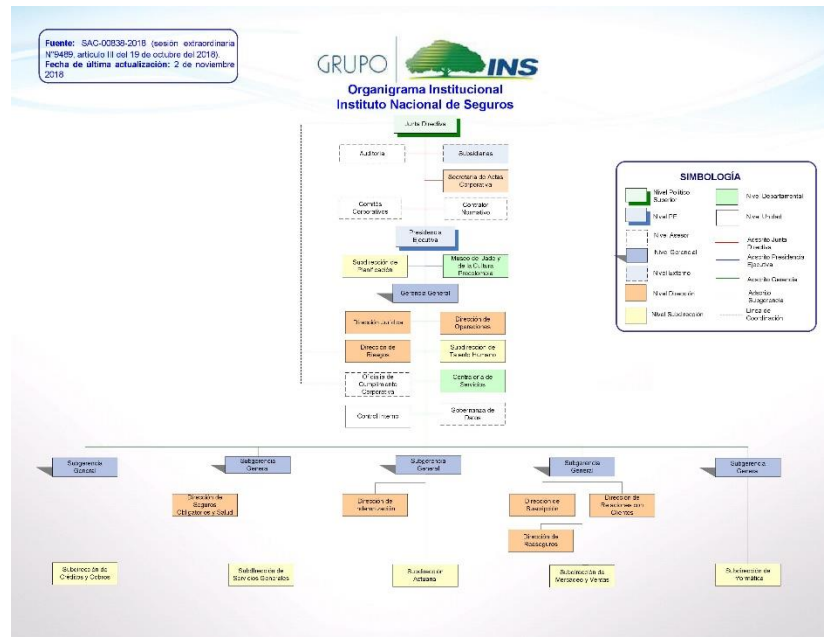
Fuente: SAC-00838-2018 (sesión extraordinaria N°9489, artículo III del 19 de octubre del 2018).
Fecha de última actualización: 2 de noviembre 2018

GRUPO INS

Organigrama Institucional
Instituto Nacional de Seguros

Junta Directiva

Auditoría

Subsidiarias

Secretaría de Actas Corporativa

Comités Corporativos

Contralor Normativo

Presidencia Ejecutiva

Subdirección de Planificación

Museo del Jade y de la Cultura Precolombina

Gerencia General

Dirección Jurídica

Dirección de Operaciones

Dirección de Riesgos

Subdirección de Talento Humano

Oficialía de Cumplimiento Corporativo

Contraloría de Servicios

Control Interno

Gobernanza de Datos

SIMBOLOGÍA

Nivel Político Superior

Nivel Departamental

Nivel PE

Nivel Unidad

Nivel Asesor

Adscrito Junta Directiva

Nivel Gerencial

Adscrito Presidencia Ejecutiva

Nivel Externo

Adscrito Gerencia

Nivel Dirección

Adscrito Subgerencia

Nivel Subdirección

Línea de Coordinación

Subgerencia General

Subgerencia General

Subgerencia General

Subgerencia General

Subgerencia General

Dirección de Seguros Obligatorios y Salud

Dirección de Indemnización

Dirección de Suscripción

Dirección de Relaciones con Clientes

Dirección de Reaseguros

Subdirección de Créditos y Cobros

Subdirección de Servicios Generales

Subdirección Actuarial

Subdirección de Mercadeo y Ventas

Subdirección de Informática